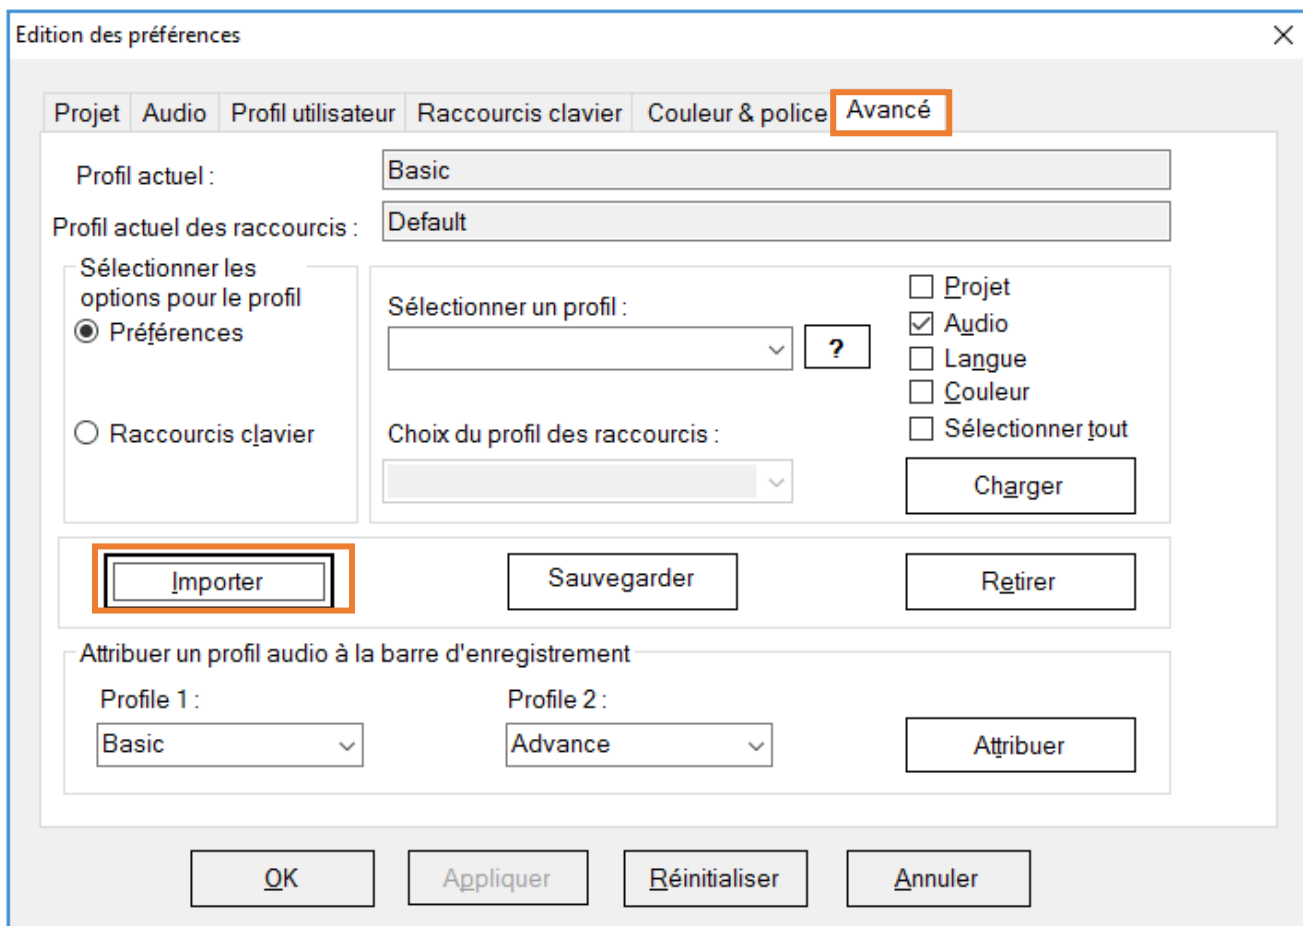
Edition des préférences

Projet | Audio | Profil utilisateur | Raccourcis clavier | Couleur & police | Avancé

Profil actuel : Basic

Profil actuel des raccourcis : Default

Sélectionner les options pour le profil

Préférences

Raccourcis clavier

Sélectionner un profil :

?

Choix du profil des raccourcis :

Projet
Audio
Langue
Couleur
Sélectionner tout

Charger

Importer

Sauvegarder

Retirer

Attribuer un profil audio à la barre d'enregistrement

Profile 1 :
Basic

Profile 2 :
Advance

Attribuer

OK

Appliquer

Réinitialiser

Annuler